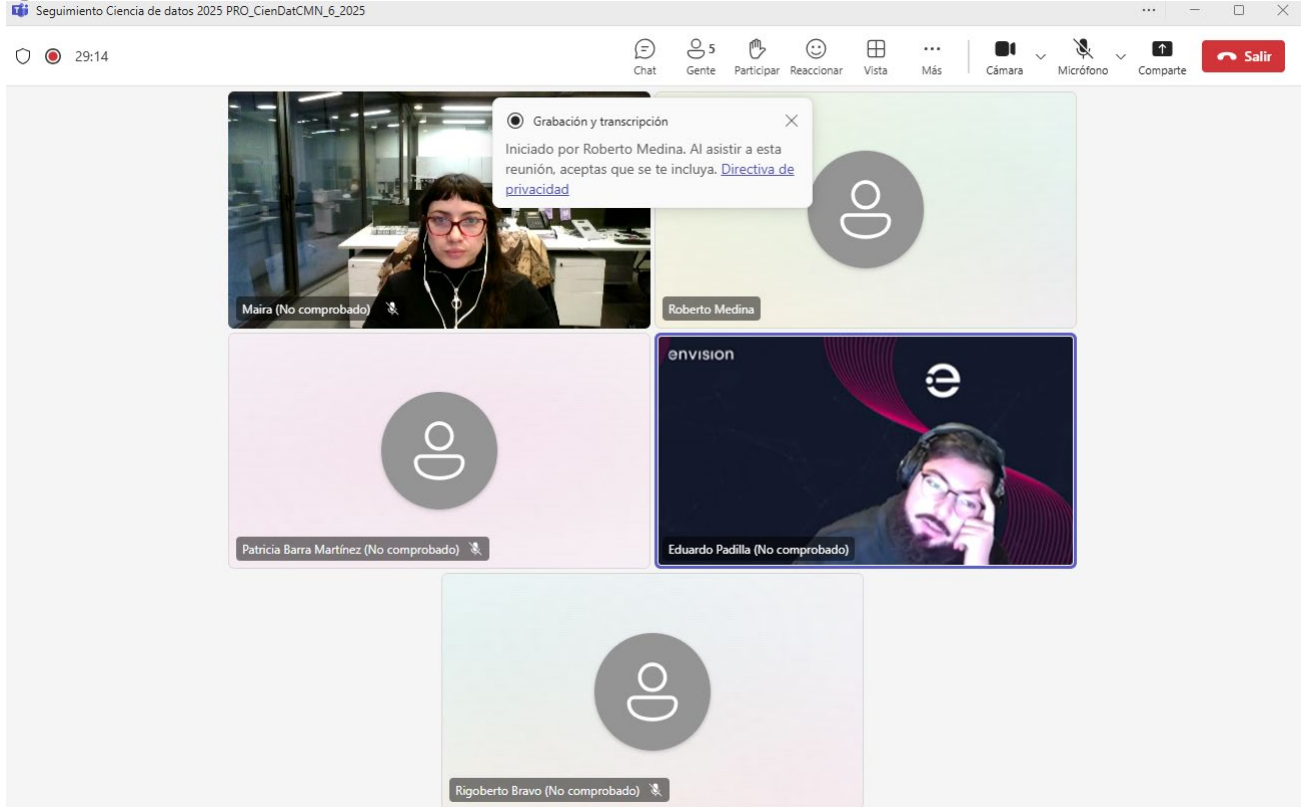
Seguimiento Ciencia de datos 2025 PRO_CienDatCMN_6_2025

29:14

Chat
5
Gente
Participar
Reaccionar
Vista
Más
Cámara
Micrófono
Comparte
Salir

Grabación y transcripción

Iniciado por Roberto Medina. Al asistir a esta reunión, aceptas que se te incluya. Directiva de privacidad

Maira (No comprobado)

Roberto Medina

envision

Patricia Barra Martínez (No comprobado)

Eduardo Padilla (No comprobado)

Rigoberto Bravo (No comprobado)